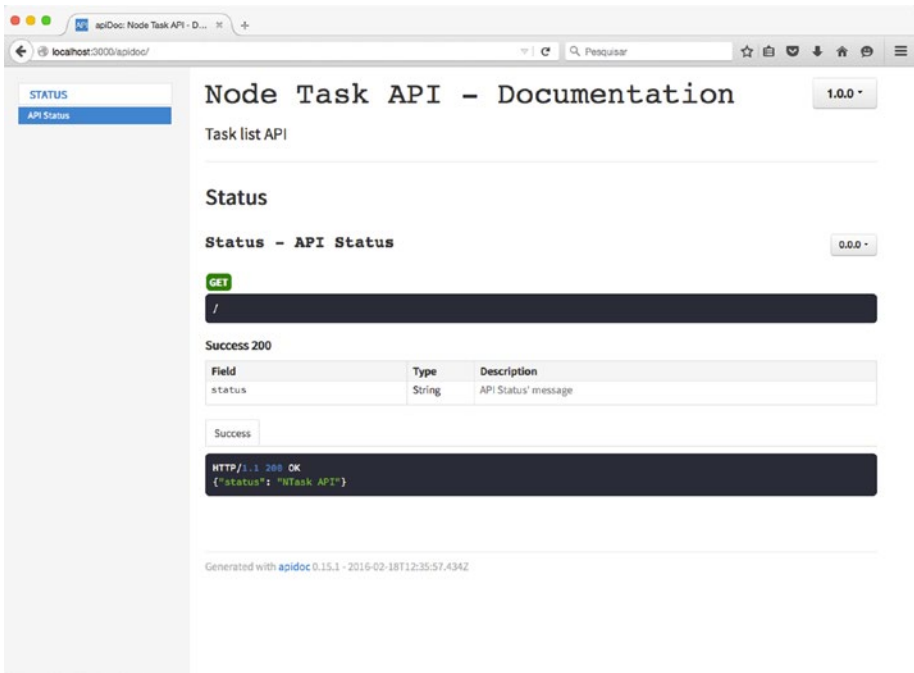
API apiDoc: Node Task API - D... ×

localhost:3000/apidoc/

Pesquisar

STATUS

API Status

Node Task API - Documentation

1.0.0

Task list API

Status

Status - API Status

0.0.0

GET

/

Success 200

| Field | Type | Description |
|---|---|---|
| status | String | API Status' message |

Success

HTTP/1.1 200 OK
{"status": "NTask API"}

Generated with apidoc 0.15.1 - 2016-02-18T12:35:57.434Z